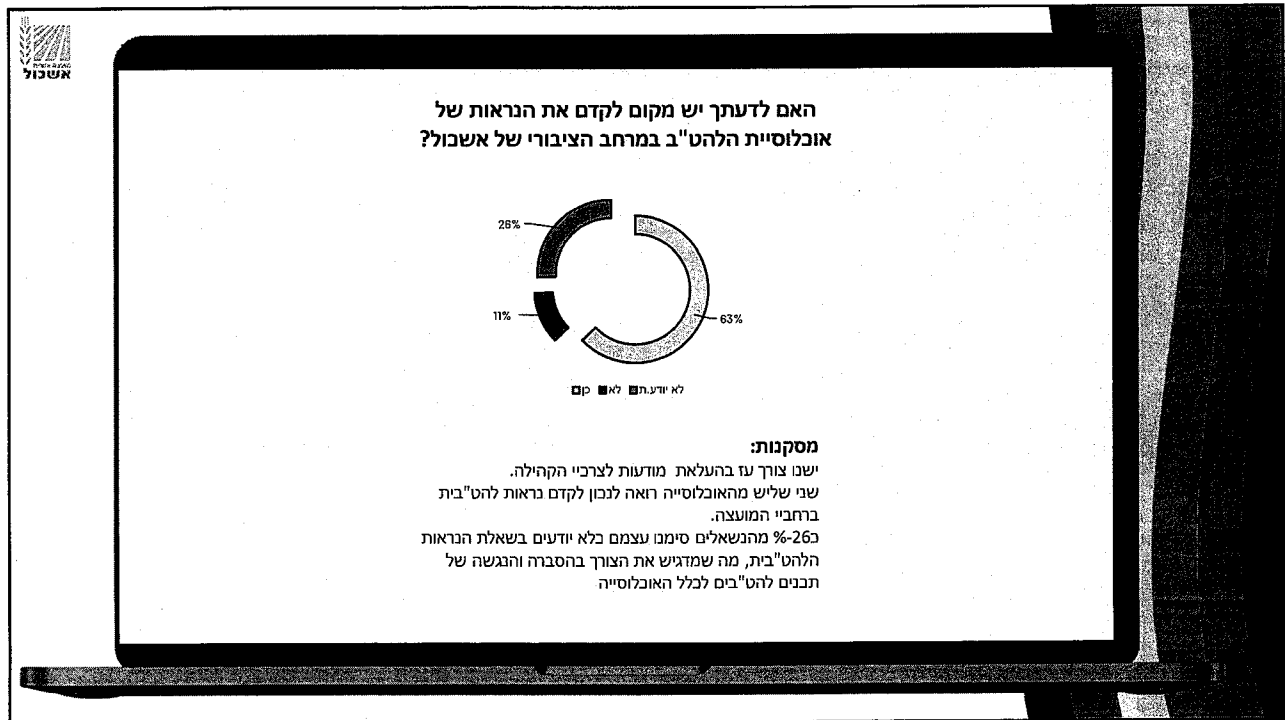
מועצה אזורית
אשכול

האם לדעתך יש מקום לקדם את הנראות של אוכלוסיית הלהט"ב במרחב הציבורי של אשכול?

26%
11%
63%

לא יודע.ת לא כן

מסקנות:
ישנו צורך עז בהעלאת מודעות לצרכיי הקהילה.
שני שליש מהאוכלוסייה רואה לנכון לקדם נראות להט"בית ברחביי המועצה.
כ26-% מהנשאלים סימנו עצמם בלא יודעים בשאלת הנראות הלהט"בית, מה שמדגיש את הצורך בהסברה והנגשה של תכנים להט"בים לכלל האוכלוסייה